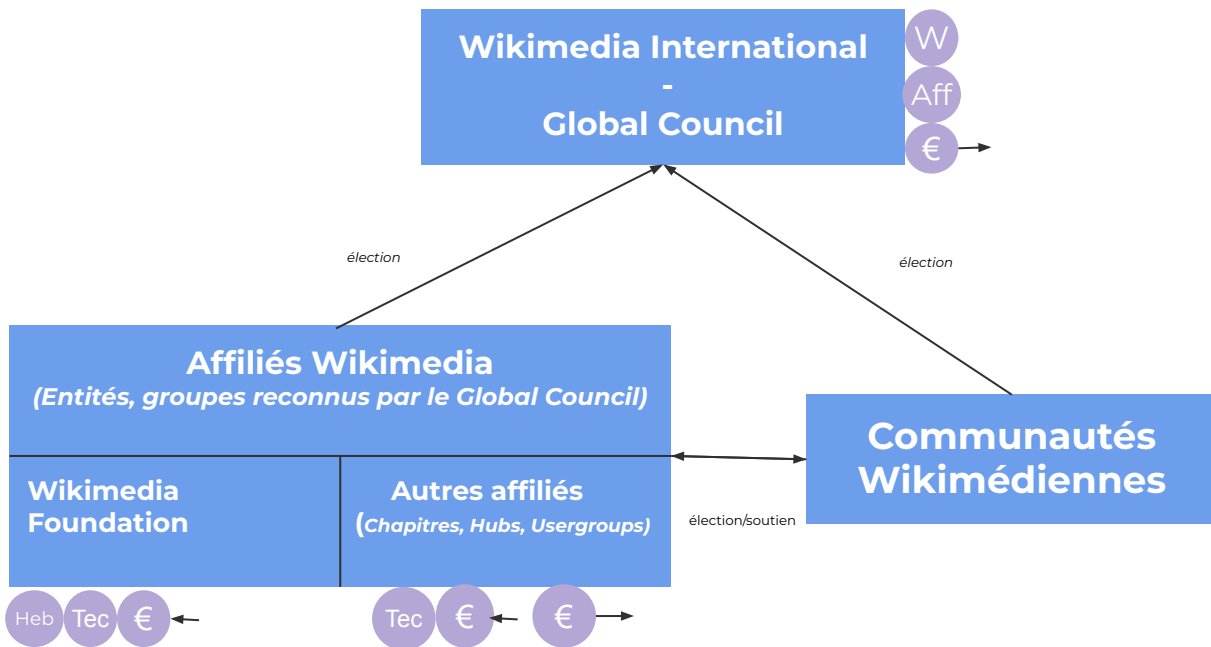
Wikimedia International
-
Global Council

W
Aff
€

élection

élection

Affiliés Wikimedia
(Entités, groupes reconnus par le Global Council)

Wikimedia Foundation

Autres affiliés
(Chapitres, Hubs, Usergroups)

Communautés Wikimédiennes

élection/soutien

Heb
Tec
€

Tec
€
€